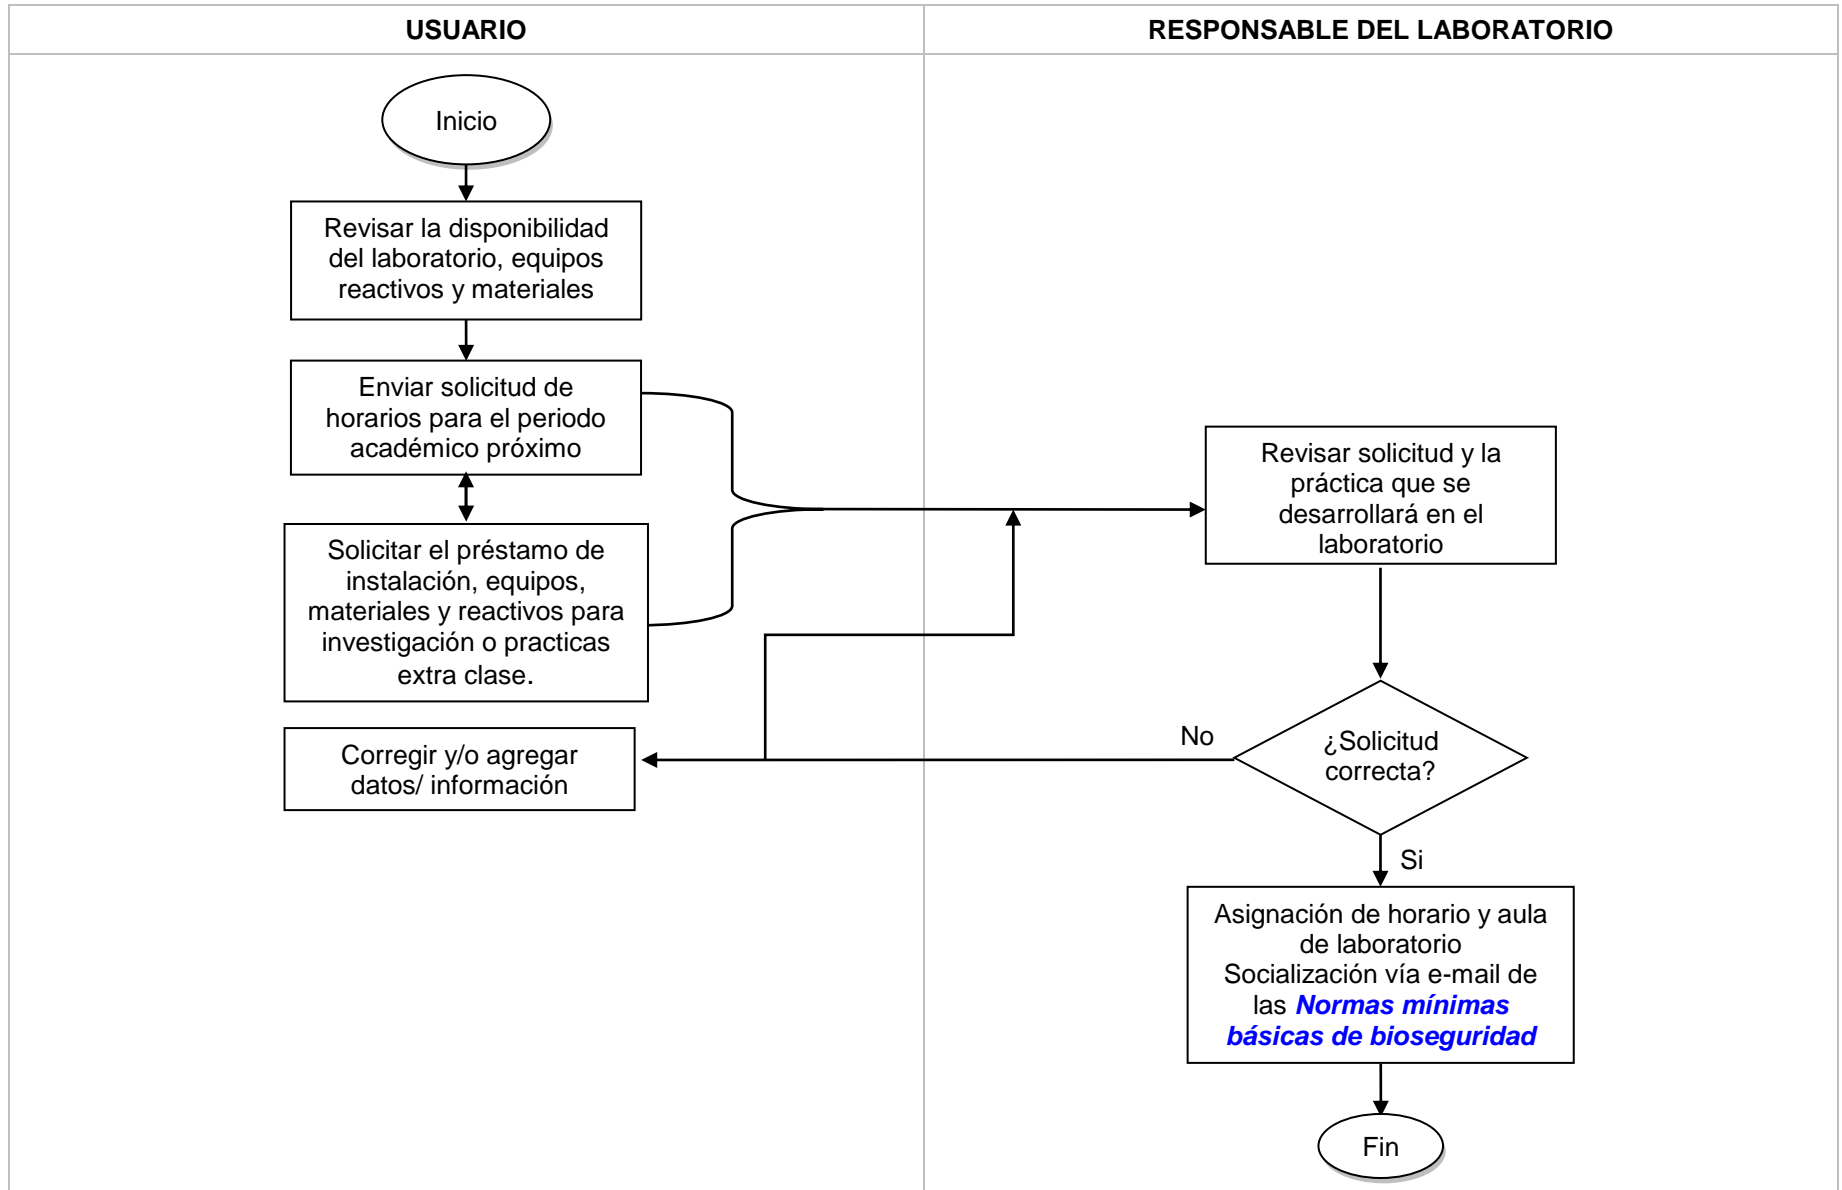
USUARIO

RESPONSABLE DEL LABORATORIO

Inicio

Revisar la disponibilidad del laboratorio, equipos reactivos y materiales

Enviar solicitud de horarios para el periodo académico próximo

Solicitar el préstamo de instalación, equipos, materiales y reactivos para investigación o practicas extra clase.

Corregir y/o agregar datos/ información

Revisar solicitud y la práctica que se desarrollará en el laboratorio

No

¿Solicitud correcta?

Si

Asignación de horario y aula de laboratorio Socialización vía e-mail de las ***Normas mínimas básicas de bioseguridad***

Fin